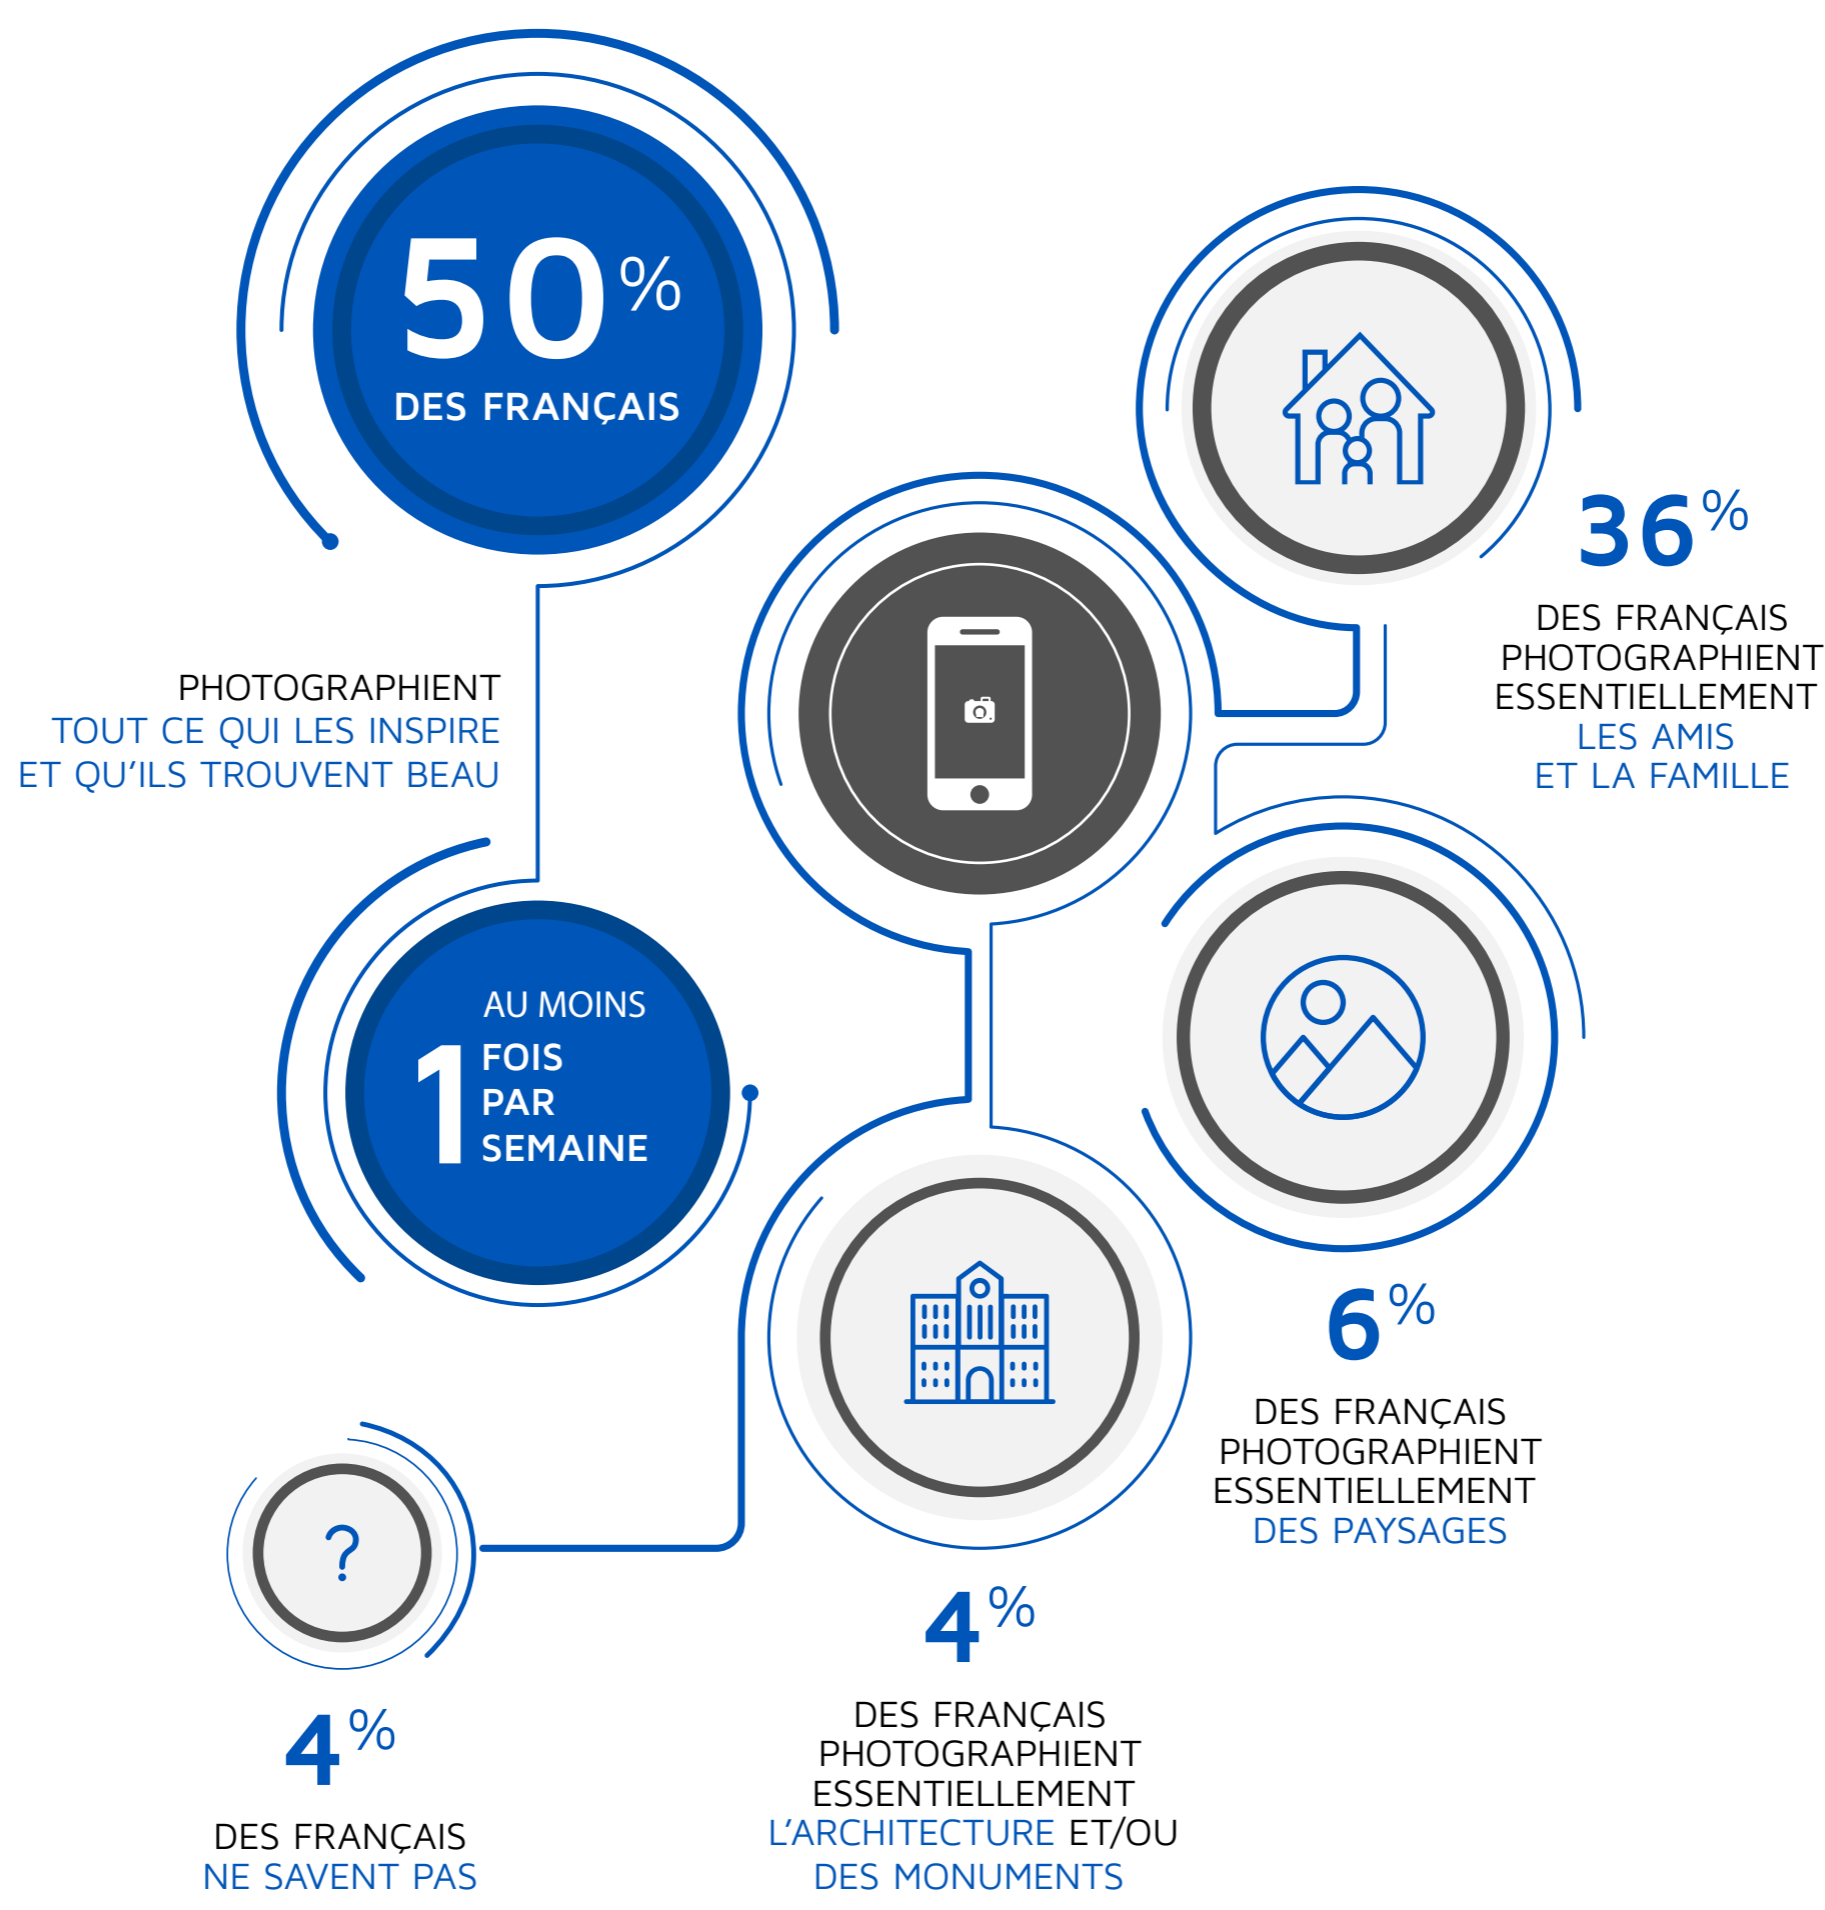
50%
DES FRANÇAIS

PHOTOGRAPHIENT
TOUT CE QUI LES INSPIRE
ET QU'ILS TROUVENT BEAU

AU MOINS
1 FOIS
PAR
SEMAINE

36%
DES FRANÇAIS
PHOTOGRAPHIENT
ESSENTIELLEMENT
LES AMIS
ET LA FAMILLE

6%
DES FRANÇAIS
PHOTOGRAPHIENT
ESSENTIELLEMENT
DES PAYSAGES

?

4%
DES FRANÇAIS
PHOTOGRAPHIENT
ESSENTIELLEMENT
L'ARCHITECTURE ET/OU
DES MONUMENTS

4%
DES FRANÇAIS
NE SAVENT PAS